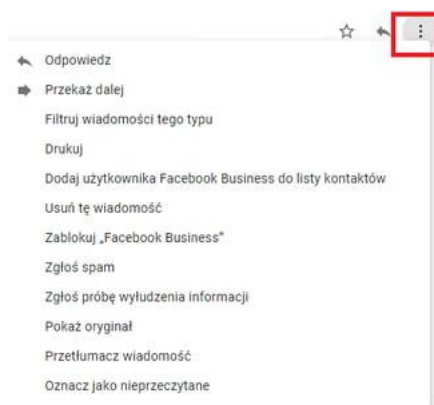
Odpowiedz

Przekaż dalej

Filtruj wiadomości tego typu

Drukuj

Dodaj użytkownika Facebook Business do listy kontaktów

Usuń tę wiadomość

Zablokuj „Facebook Business"

Zgłoś spam

Zgłoś próbę wyłudzenia informacji

Pokaż oryginał

Przetłumacz wiadomość

Oznacz jako nieprzeczytane